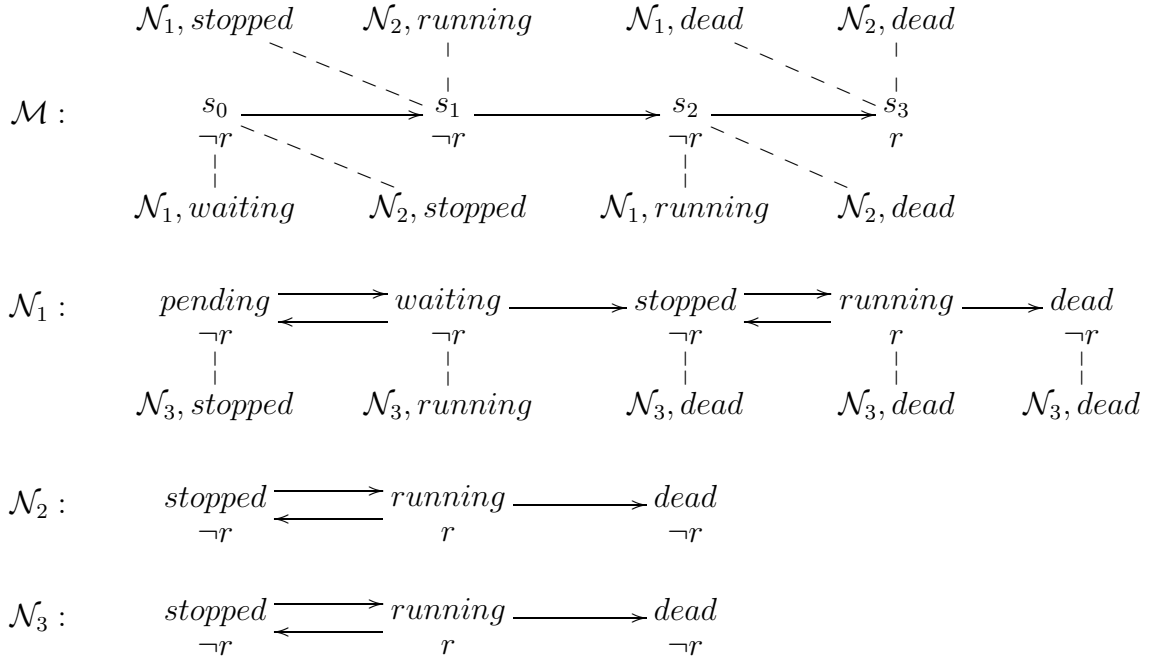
$\mathcal{N}_1, stopped$ $\mathcal{N}_2, running$ $\mathcal{N}_1, dead$ $\mathcal{N}_2, dead$

$\mathcal{M}:$ $s_0$ $\neg r$ $s_1$ $\neg r$ $s_2$ $\neg r$ $s_3$ $r$

$\mathcal{N}_1, waiting$ $\mathcal{N}_2, stopped$ $\mathcal{N}_1, running$ $\mathcal{N}_2, dead$

$\mathcal{N}_1:$ $pending$ $\neg r$ $waiting$ $\neg r$ $stopped$ $\neg r$ $running$ $r$ $dead$ $\neg r$

$\mathcal{N}_3, stopped$ $\mathcal{N}_3, running$ $\mathcal{N}_3, dead$ $\mathcal{N}_3, dead$ $\mathcal{N}_3, dead$

$\mathcal{N}_2:$ $stopped$ $\neg r$ $running$ $r$ $dead$ $\neg r$

$\mathcal{N}_3:$ $stopped$ $\neg r$ $running$ $r$ $dead$ $\neg r$